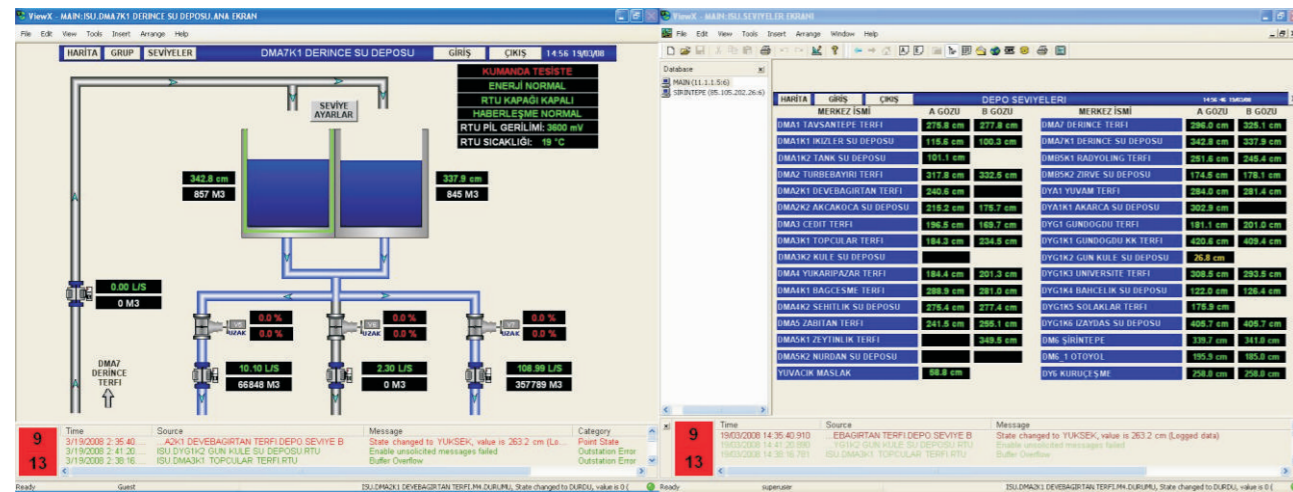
ViewX - MAIN:ISU.DMA7K1 DERINCE SU DEPOSU.ANA EKRAN

File Edit View Tools Insert Arrange Help

HARİTA GRUP SEVİYELER DMA7K1 DERINCE SU DEPOSU GİRİŞ ÇIKIŞ 14:56 19/03/08

KUMANDA TESİSTE
ENERJİ NORMAL
RTU KAPAĞI KAPALI
HABERLEŞME NORMAL
RTU PİL GERİLİMİ: 3600 mV
RTU SICAKLIĞI: 19 °C

SEVİYE AYARLAR

342.8 cm
857 M3

337.9 cm
845 M3

0.00 L/S
0 M3

0.0 %
0.0 %
UZAK

0.0 %
0.0 %
UZAK

0.0 %
0.0 %
UZAK

10.10 L/S
66848 M3

2.30 L/S
0 M3

108.99 L/S
357789 M3

DMA7 DERINCE TERFI

9
13

| Time | Source | Message | Category |
|---|---|---|---|
| 3/19/2008 2:35:40 ... | ...A2K1 DEVEBAGIRTAN TERFI.DEPO SEVIYE B | State changed to YUKSEK, value is 263.2 cm (Lo... | Point State |
| 3/19/2008 2:41:20 ... | ISU.DYG1K2 GUN KULE SU DEPOSU.RTU | Enable unsolicited messages failed | Outstation Error |
| 3/19/2008 2:38:16 ... | ISU.DMA3K1 TOPCULAR TERFI.RTU | Buffer Overflow | Outstation Error |

Ready Guest ISU.DMA2K1 DEVEBAGIRTAN TERFI.M4.DURUMU, State changed to DURDU, value is 0 (

ViewX - MAIN:ISU.SEVIYELER EKRANI

File Edit View Tools Insert Arrange Window Help

Database
MAIN (11.1.1.5:6)
SIRINTEPE (85.105.202.26:6)

HARİTA GİRİŞ ÇIKIŞ DEPO SEVİYELERİ 14:56 19/03/08

| MERKEZ İSMİ | A GOZU | B GOZU | MERKEZ İSMİ | A GOZU | B GOZU |
|---|---|---|---|---|---|
| DMA1 TAVSANTEPE TERFI | 275.8 cm | 277.8 cm | DMA7 DERINCE TERFI | 296.0 cm | 325.1 cm |
| DMA1K1 IKIZLER SU DEPOSU | 115.6 cm | 100.3 cm | DMA7K1 DERINCE SU DEPOSU | 342.8 cm | 337.9 cm |
| DMA1K2 TANK SU DEPOSU | 101.1 cm | | DMB5K1 RADYOLING TERFI | 251.6 cm | 245.4 cm |
| DMA2 TURBEBAYIRI TERFI | 317.8 cm | 332.5 cm | DMB5K2 ZIRVE SU DEPOSU | 174.5 cm | 178.1 cm |
| DMA2K1 DEVEBAGIRTAN TERFI | 240.6 cm | | DYA1 YUVAM TERFI | 284.0 cm | 281.4 cm |
| DMA2K2 AKCAKOCA SU DEPOSU | 215.2 cm | 175.7 cm | DYA1K1 AKARCA SU DEPOSU | 302.9 cm | |
| DMA3 CEDIT TERFI | 196.5 cm | 169.7 cm | DYG1 GUNDOGDU TERFI | 181.1 cm | 201.0 cm |
| DMA3K1 TOPCULAR TERFI | 184.3 cm | 234.5 cm | DYG1K1 GUNDOGDU KK TERFI | 420.6 cm | 409.4 cm |
| DMA3K2 KULE SU DEPOSU | | | DYG1K2 GUN KULE SU DEPOSU | 26.8 cm | |
| DMA4 YUKARIPAZAR TERFI | 184.4 cm | 201.3 cm | DYG1K3 UNIVERSITE TERFI | 308.5 cm | 293.5 cm |
| DMA4K1 BAGCESME TERFI | 288.9 cm | 281.0 cm | DYG1K4 BAHCELIK SU DEPOSU | 122.0 cm | 126.4 cm |
| DMA4K2 SEHITLIK SU DEPOSU | 275.4 cm | 277.4 cm | DYG1K5 SOLAKLAR TERFI | 175.9 cm | |
| DMA5 ZABITAN TERFI | 241.5 cm | 255.1 cm | DYG1K6 IZAYDAS SU DEPOSU | 408.7 cm | 405.7 cm |
| DMA5K1 ZEYTINLIK TERFI | | 349.5 cm | DM6 ŞİRİNTEPE | 339.7 cm | 341.0 cm |
| DMA5K2 NURDAN SU DEPOSU | | | DM6_1 OTOYOL | 195.9 cm | 185.8 cm |
| YUVACIK MASLAK | 58.8 cm | | DY6 KURUÇEŞME | 258.8 cm | 258.8 cm |

9
13

| Time | Source | Message |
|---|---|---|
| 19/03/2008 14:35:40.910 | ...EBAGIRTAN TERFI.DEPO SEVIYE B | State changed to YUKSEK, value is 263.2 cm (Logged data) |
| 19/03/2008 14:41:20.990 | ...YG1K2 GUN KULE SU DEPOSU.RTU | Enable unsolicited messages failed |
| 19/03/2008 14:38:16.781 | ISU.DMA3K1 TOPCULAR TERFI.RTU | Buffer Overflow |

Ready superuser ISU.DMA2K1 DEVEBAGIRTAN TERFI.M4.DURUMU, State changed to DURDU, value is 0 (